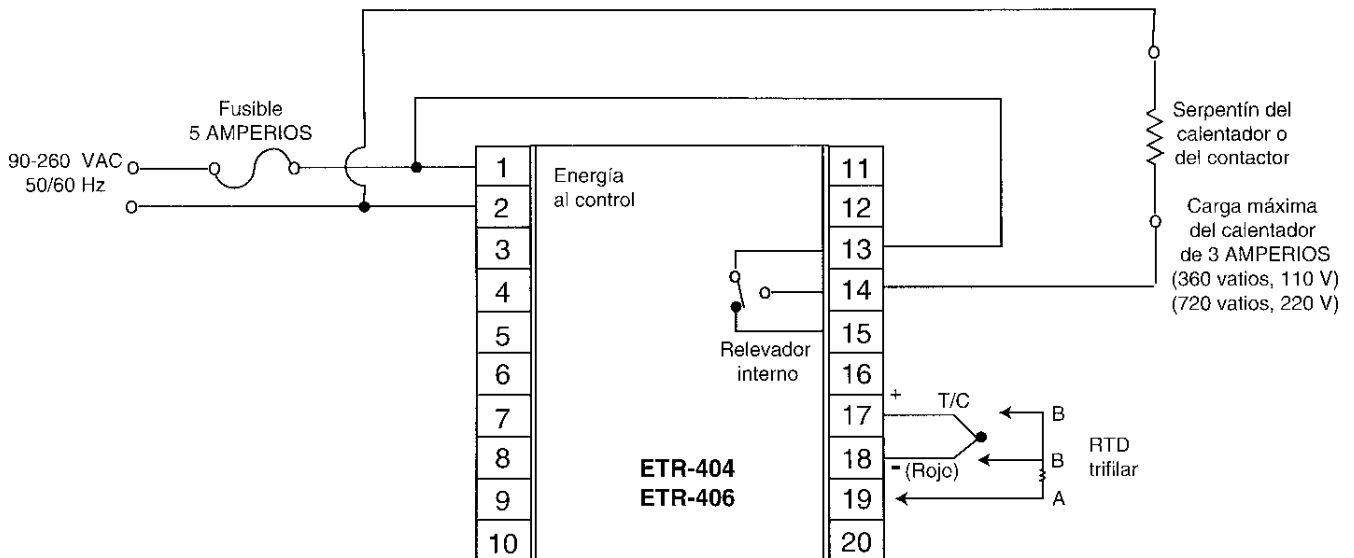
Fusible
5 AMPERIOS

90-260 VAC
50/60 Hz

1
2
3
4
5
6
7
8
9
10

Energía
al control

Relevador
interno

ETR-404
ETR-406

11
12
13
14
15
16
17
18
19
20

Serpentín del
calentador o
del contactor

Carga máxima
del calentador
de 3 AMPERIOS
(360 vatios, 110 V)
(720 vatios, 220 V)

+
T/C
- (Rojo)

B
B
A

RTD
trifilar